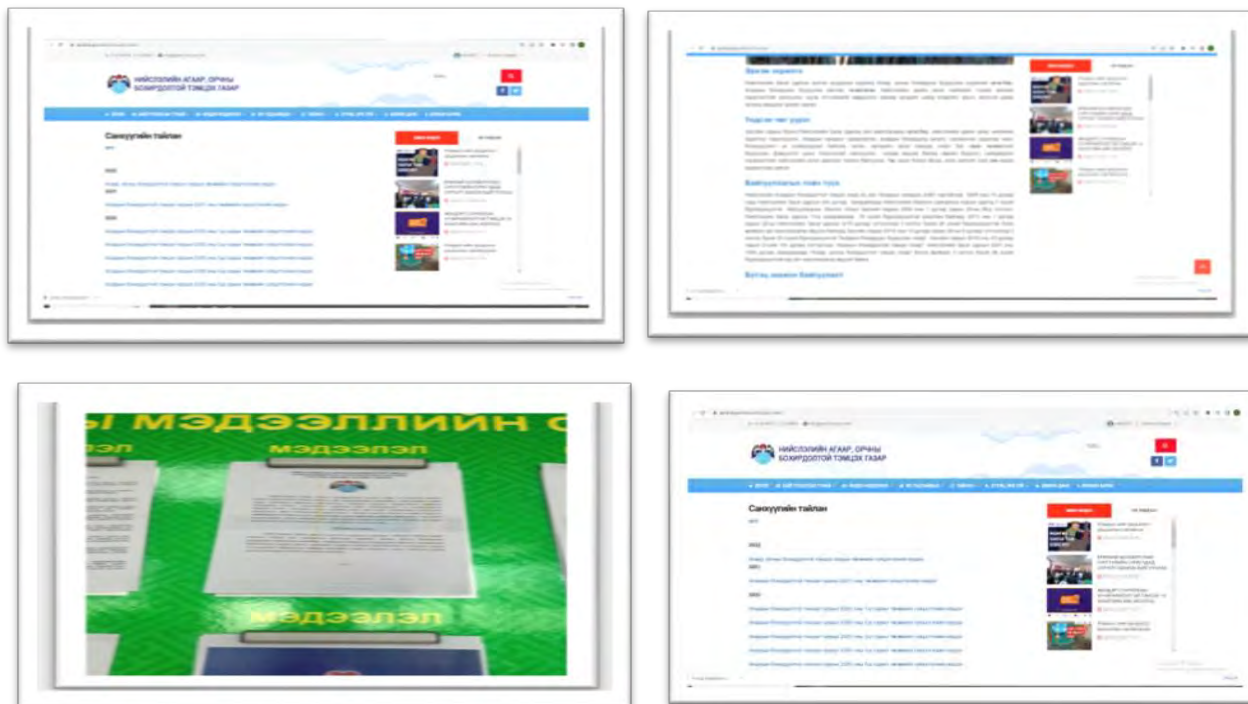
НИЙСЛЭЛИЙН АГААР, ОРЧНЫ БОХИРДОЛТОЙ ТЭМЦЭХ ГАЗАР

Санхүүгийн тайлан

Эрхэм зорилго

Үйл ажиллагааны түүх

Ы МЭДЭЭЛЛИЙН С
МЭДЭЭЛЭЛ
МЭДЭЭЛЭЛ

НИЙСЛЭЛИЙН АГААР, ОРЧНЫ БОХИРДОЛТОЙ ТЭМЦЭХ ГАЗАР

Санхүүгийн тайлан